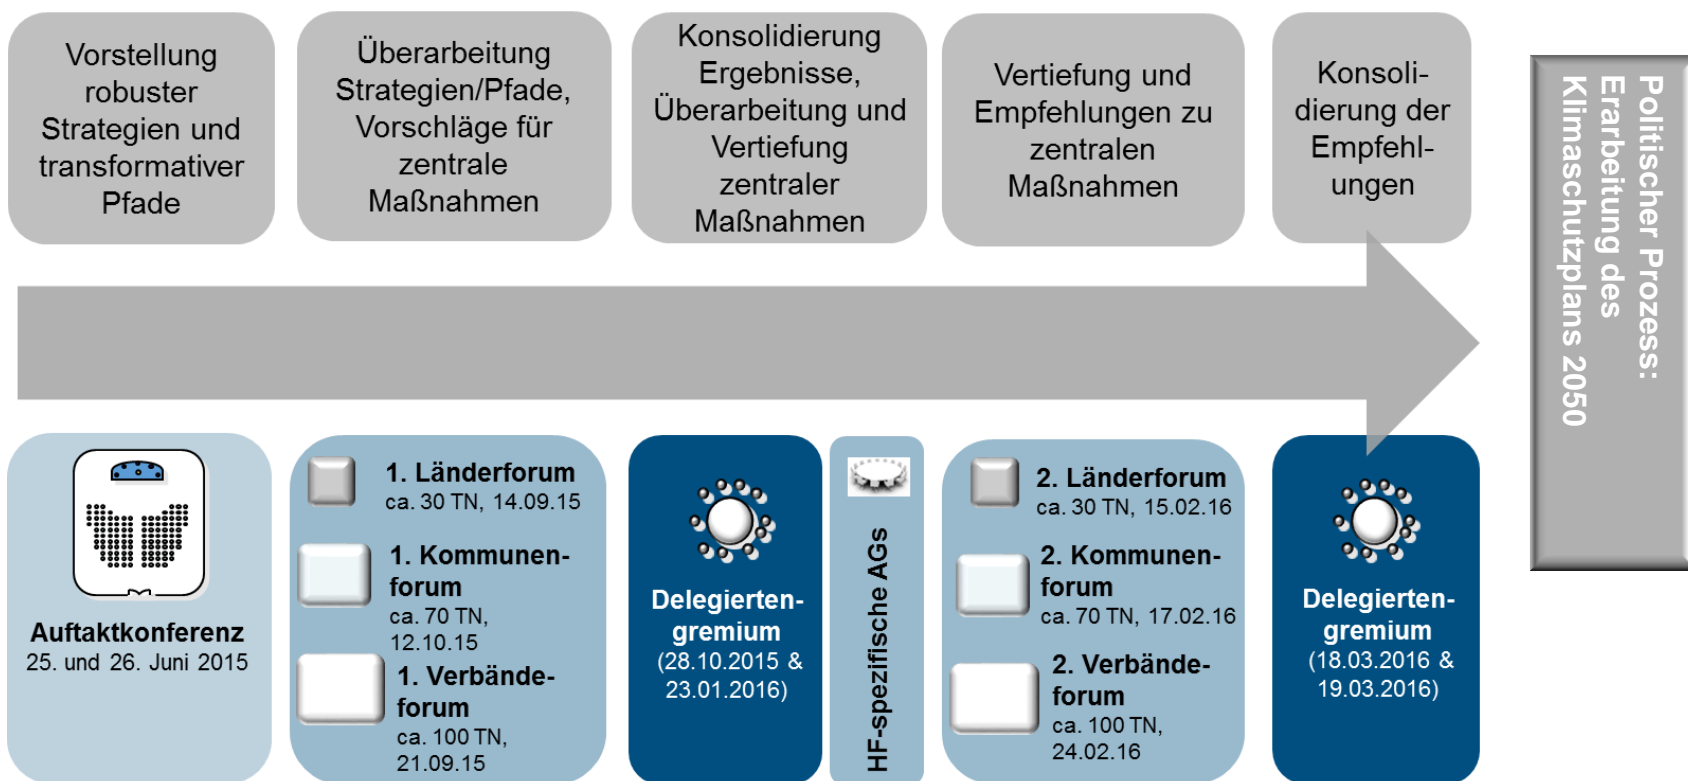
Vorstellung robuster Strategien und transformativer Pfade

Überarbeitung Strategien/Pfade, Vorschläge für zentrale Maßnahmen

Konsolidierung Ergebnisse, Überarbeitung und Vertiefung zentraler Maßnahmen

Vertiefung und Empfehlungen zu zentralen Maßnahmen

Konsoli-dierung der Empfehl-ungen

Politischer Prozess: Erarbeitung des Klimaschutzplans 2050

Auftaktkonferenz
25. und 26. Juni 2015

1. Länderforum
ca. 30 TN, 14.09.15

1. Kommunenforum
ca. 70 TN, 12.10.15

1. Verbändeforum
ca. 100 TN, 21.09.15

Delegiertengremium
(28.10.2015 & 23.01.2016)

HF-spezifische AGs

2. Länderforum
ca. 30 TN, 15.02.16

2. Kommunenforum
ca. 70 TN, 17.02.16

2. Verbändeforum
ca. 100 TN, 24.02.16

Delegiertengremium
(18.03.2016 & 19.03.2016)